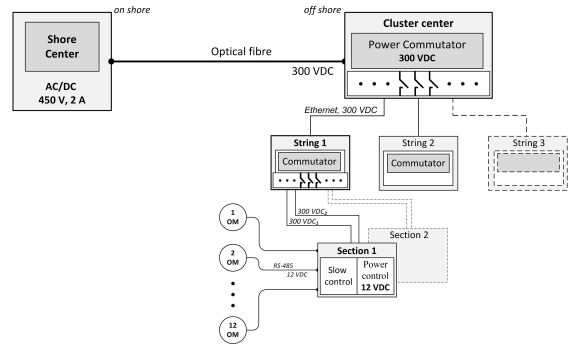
on shore

off shore

Shore Center

AC/DC
450 V, 2 A

Optical fibre

300 VDC

Cluster center

Power Commutator
300 VDC

Ethernet, 300 VDC

String 1

Commutator

String 2

Commutator

String 3

$300\ VDC_2$

$300\ VDC_1$

Section 2

1
OM

2
OM

RS-485

12 VDC

Section 1

Slow control

Power control
12 VDC

12
OM